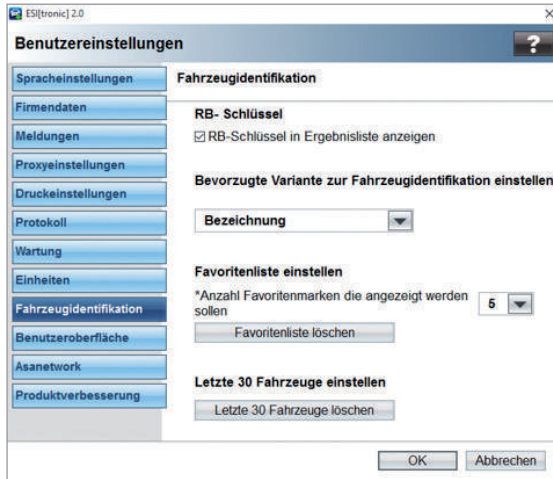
ESI[tronic] 2.0

×

Benutzereinstellungen

?

Spracheinstellungen

Firmendaten

Meldungen

Proxyeinstellungen

Druckeinstellungen

Protokoll

Wartung

Einheiten

Fahrzeugidentifikation

Benutzeroberfläche

Asanetwork

Produktverbesserung

Fahrzeugidentifikation

RB- Schlüssel

☑ RB-Schlüssel in Ergebnisliste anzeigen

Bevorzugte Variante zur Fahrzeugidentifikation einstellen

Bezeichnung

Favoritenliste einstellen

*Anzahl Favoritenmarken die angezeigt werden sollen

5

Favoritenliste löschen

Letzte 30 Fahrzeuge einstellen

Letzte 30 Fahrzeuge löschen

OK

Abbrechen